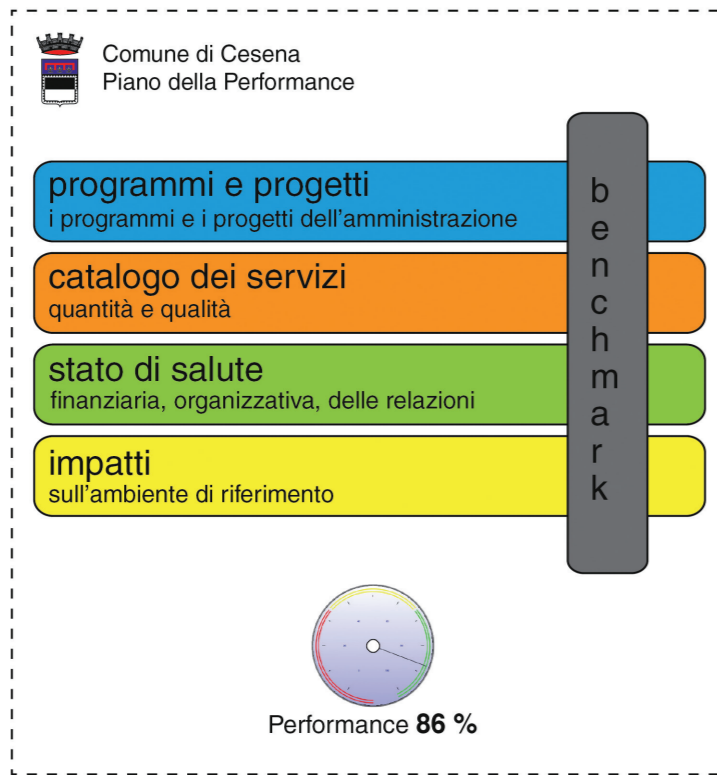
Comune di Cesena
Piano della Performance

programmi e progetti
i programmi e i progetti dell'amministrazione

catalogo dei servizi
quantità e qualità

stato di salute
finanziaria, organizzativa, delle relazioni

impatti
sull'ambiente di riferimento

benchmark

Performance **86 %**